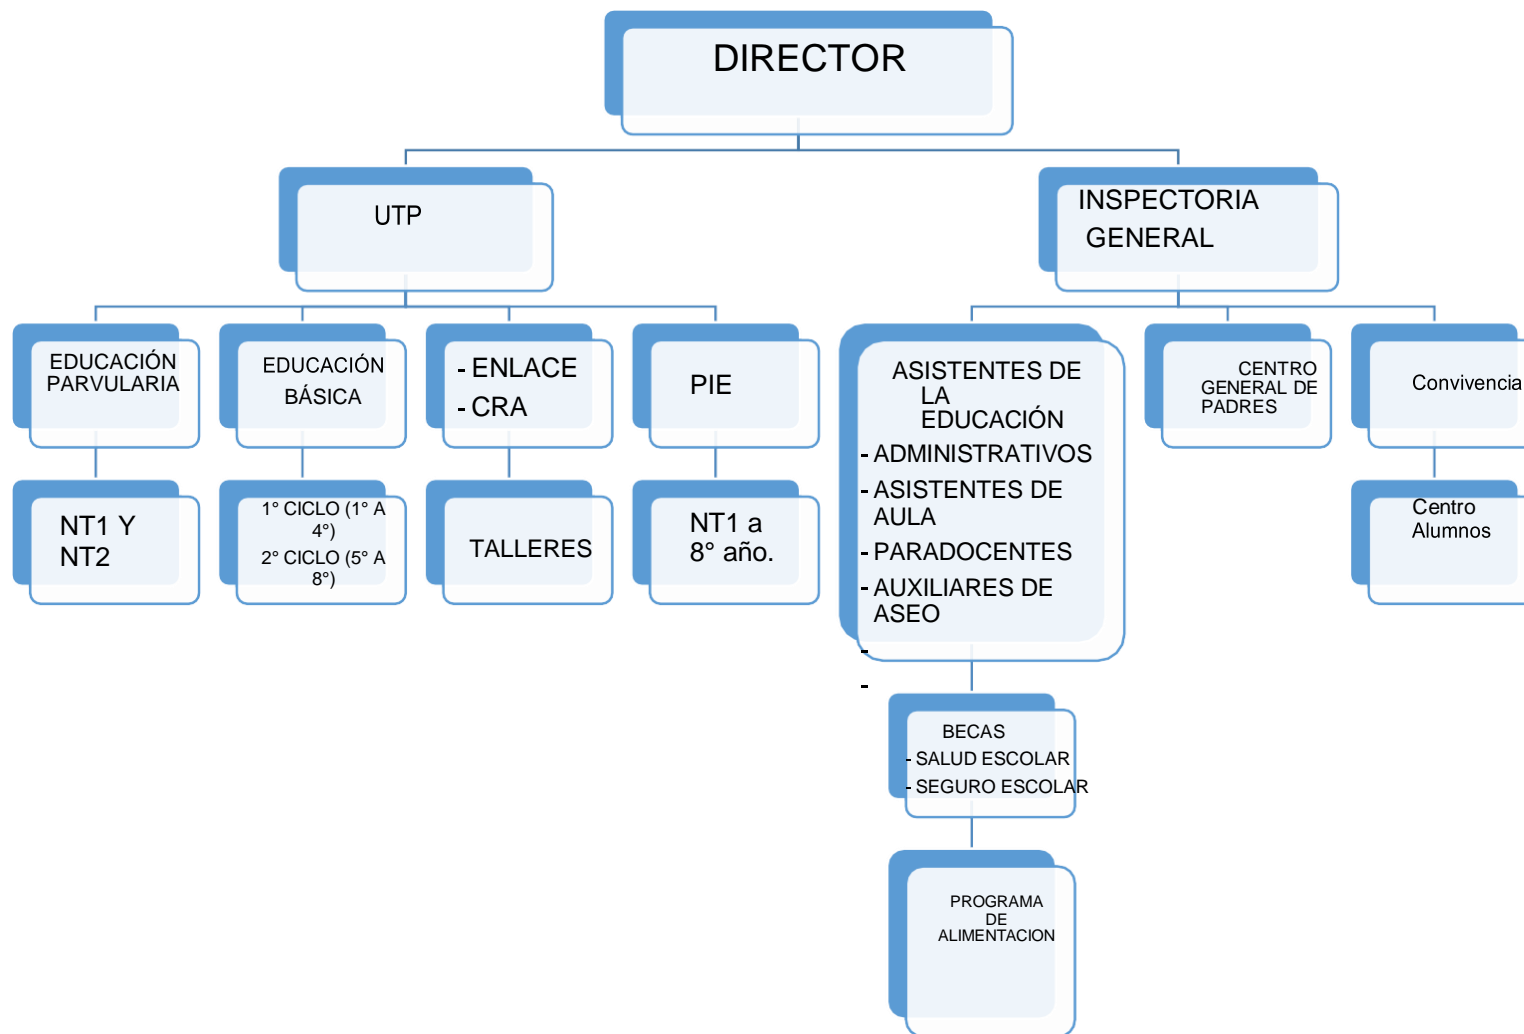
DIRECTOR

UTP

INSPECTORIA GENERAL

EDUCACIÓN PARVULARIA

NT1 Y NT2

EDUCACIÓN BÁSICA

1° CICLO (1° A 4°)
2° CICLO (5° A 8°)

- ENLACE
- CRA

TALLERES

PIE

NT1 a 8° año.

ASISTENTES DE LA EDUCACIÓN
- ADMINISTRATIVOS
- ASISTENTES DE AULA
- PARADOCENTES
- AUXILIARES DE ASEO
-
-

BECAS
- SALUD ESCOLAR
- SEGURO ESCOLAR

PROGRAMA DE ALIMENTACION

CENTRO GENERAL DE PADRES

Convivencia

Centro Alumnos